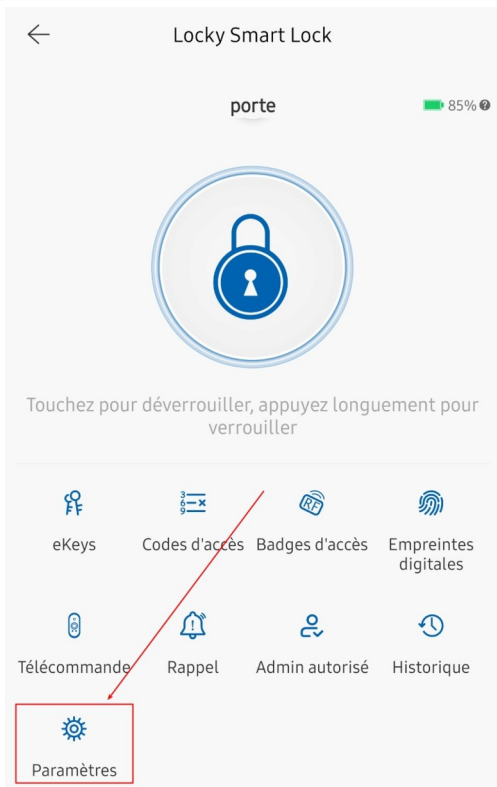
Locky Smart Lock

porte

85%

Touchez pour déverrouiller, appuyez longuement pour verrouiller

eKeys

Codes d'accès

Badges d'accès

Empreintes digitales

Télécommande

Rappel

Admin autorisé

Historique

Paramètres